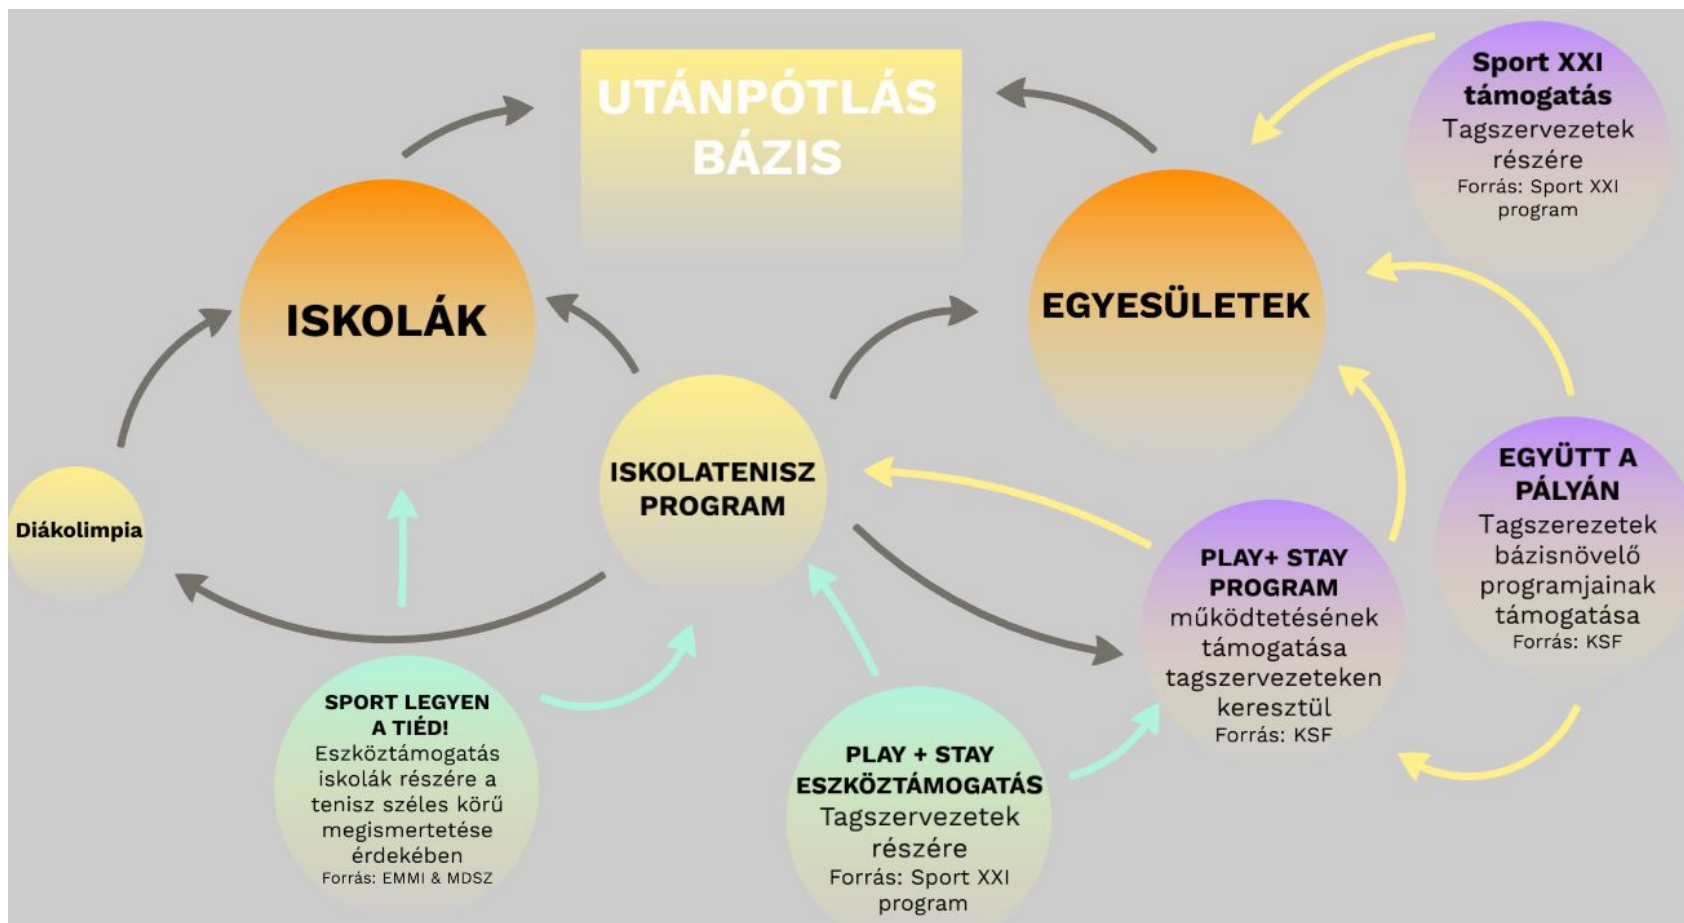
UTÁNPÓTLÁS BÁZIS

Sport XXI támogatás
Tagszervezetek részére
Forrás: Sport XXI program

ISKOLÁK

EGYESÜLETEK

Diákolimpia

ISKOLATENISZ PROGRAM

EGYÜTT A PÁLYÁN
Tagszerezetek bázisnövelő programjainak támogatása
Forrás: KSF

PLAY+ STAY PROGRAM
működtetésének támogatása tagszervezeteken keresztül
Forrás: KSF

SPORT LEGYEN A TIÉD!
Eszköztámogatás iskolák részére a tenisz széles körű megismertetése érdekében
Forrás: EMMI & MDSZ

PLAY + STAY ESZKÖZTÁMOGATÁS
Tagszervezetek részére
Forrás: Sport XXI program